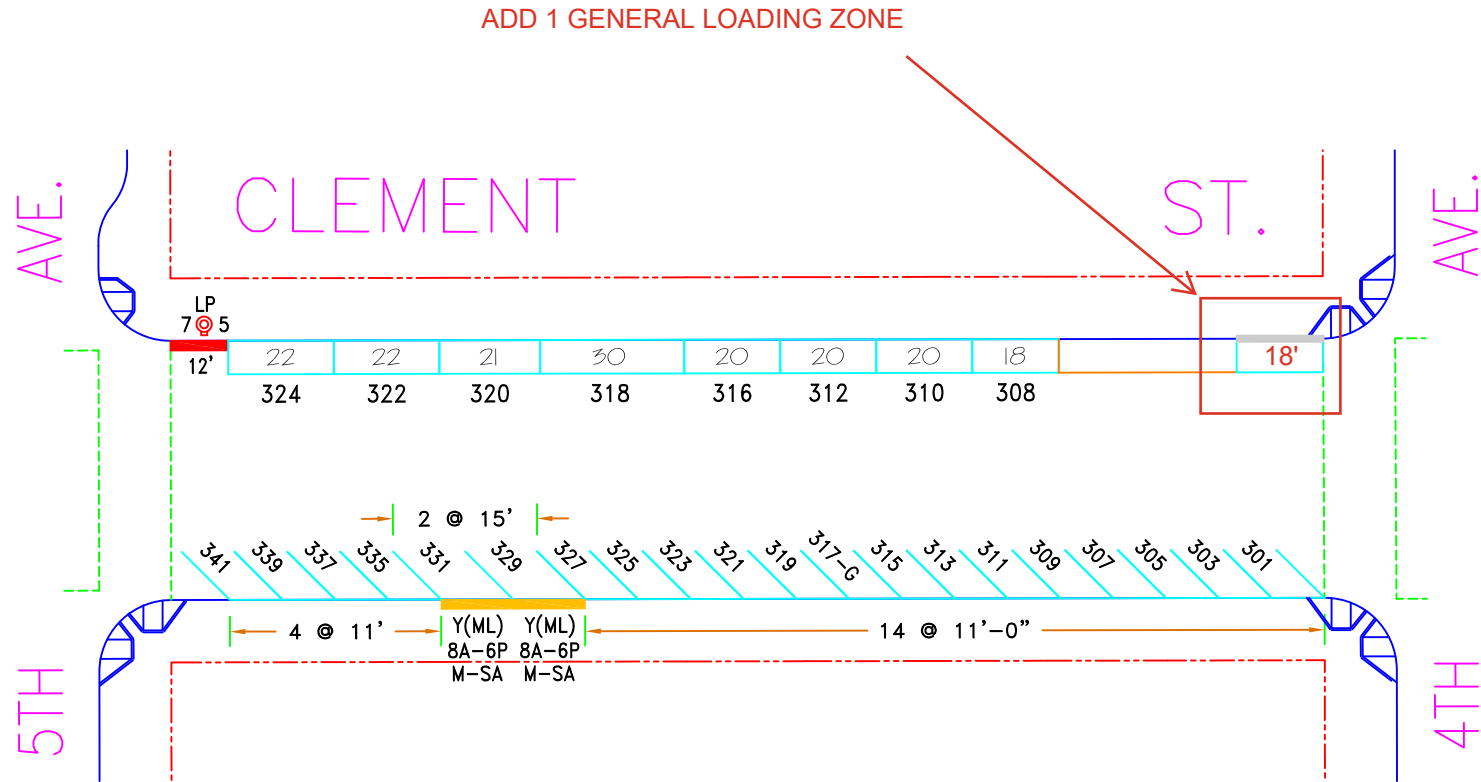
ADD 1 GENERAL LOADING ZONE

AVE.

CLEMENT

ST.

AVE.

LP
7 5
12'

| 22 | 22 | 21 | 30 | 20 | 20 | 20 | 18 |
|---|---|---|---|---|---|---|---|
| 324 | 322 | 320 | 318 | 316 | 312 | 310 | 308 |

18'

2 @ 15'

341 339 337 335 331 329 327 325 323 321 319 317-G 315 313 311 309 307 305 303 301

4 @ 11'

Y(ML) 8A-6P M-SA

Y(ML) 8A-6P M-SA

14 @ 11'-0"

5TH

4TH